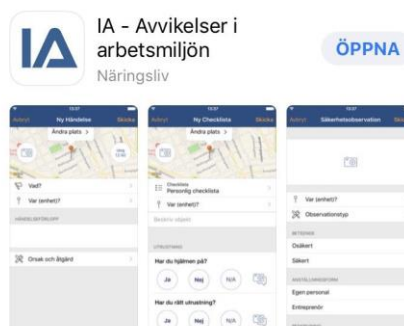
IA

IA - Avvikelser i arbetsmiljön

Näringsliv

ÖPPNA

Avbryt Ny Händelse Skicka

Ändra plats >

Vad?

Var (enhet)?

HÄNDELSEFÖRLOPP

Orsak och åtgärd

Avbryt Ny Checklista Skicka

Ändra plats >

Checklista
Personlig checklista

Var (enhet)?

Beskriv objekt

UTRUSTNING

Har du hjälmen på?

Ja Nej N/A

Har du rätt utrustning?

Ja Nej N/A

Avbryt Säkerhetsobservation Skicka

Var (enhet)?

Observationstyp

BETEENDE

Osäkert

Säkert

ANSTÄLLNINGSFORM

Egen personal

Entreprenör